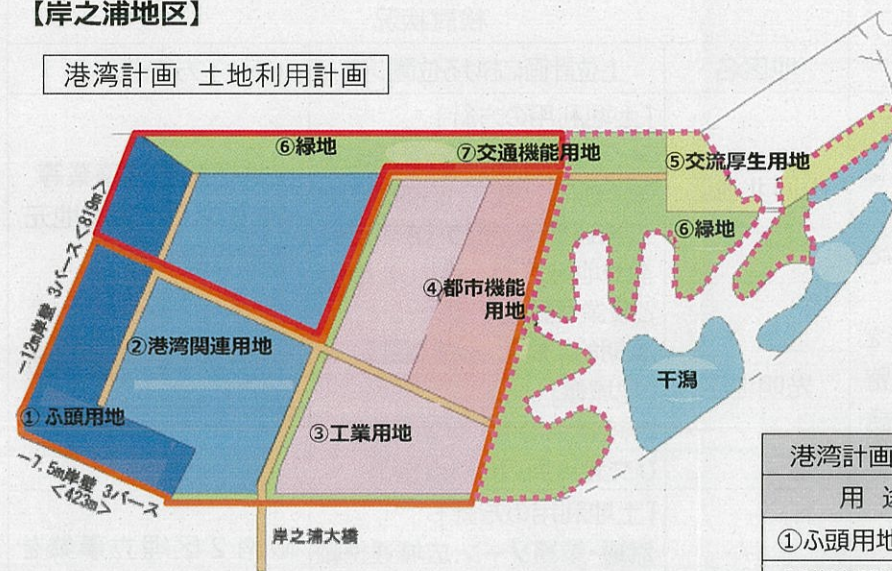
【岸之浦地区】

港湾計画　土地利用計画

⑥緑地

⑦交通機能用地

⑤交流厚生用地

⑥緑地

－12m岸壁 3バース＜819m＞

④都市機能用地

②港湾関連用地

干潟

①ふ頭用地

③工業用地

－7.5m岸壁 3バース＜423m＞

岸之浦大橋

港湾計画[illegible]

用　途

①ふ頭用地